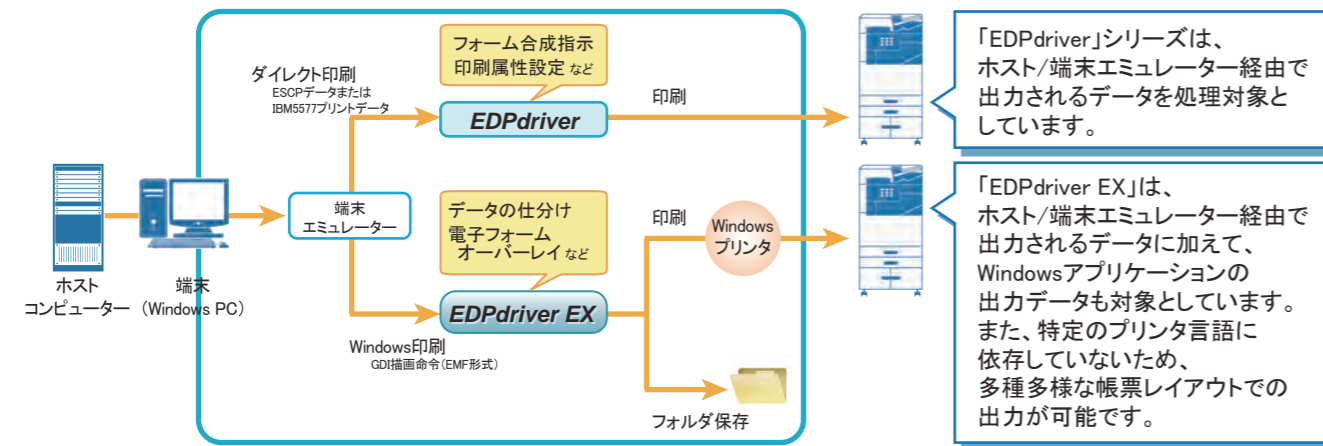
ダイレクト印刷
ESCPデータまたは
IBM5577プリントデータ

フォーム合成指示
印刷属性設定 など

EDPdriver

印刷

「EDPdriver」シリーズは、
ホスト/端末エミュレーター経由で
出力されるデータを処理対象と
しています。

ホスト
コンピューター

端末
（Windows PC）

端末
エミュレーター

データの仕分け
電子フォーム
オーバーレイ など

印刷

Windows
プリンタ

EDPdriver EX

Windows印刷
GDI描画命令（EMF形式）

フォルダ保存

「EDPdriver EX」は、
ホスト/端末エミュレーター経由で
出力されるデータに加えて、
Windowsアプリケーションの
出力データも対象としています。
また、特定のプリンタ言語に
依存していないため、
多種多様な帳票レイアウトでの
出力が可能です。